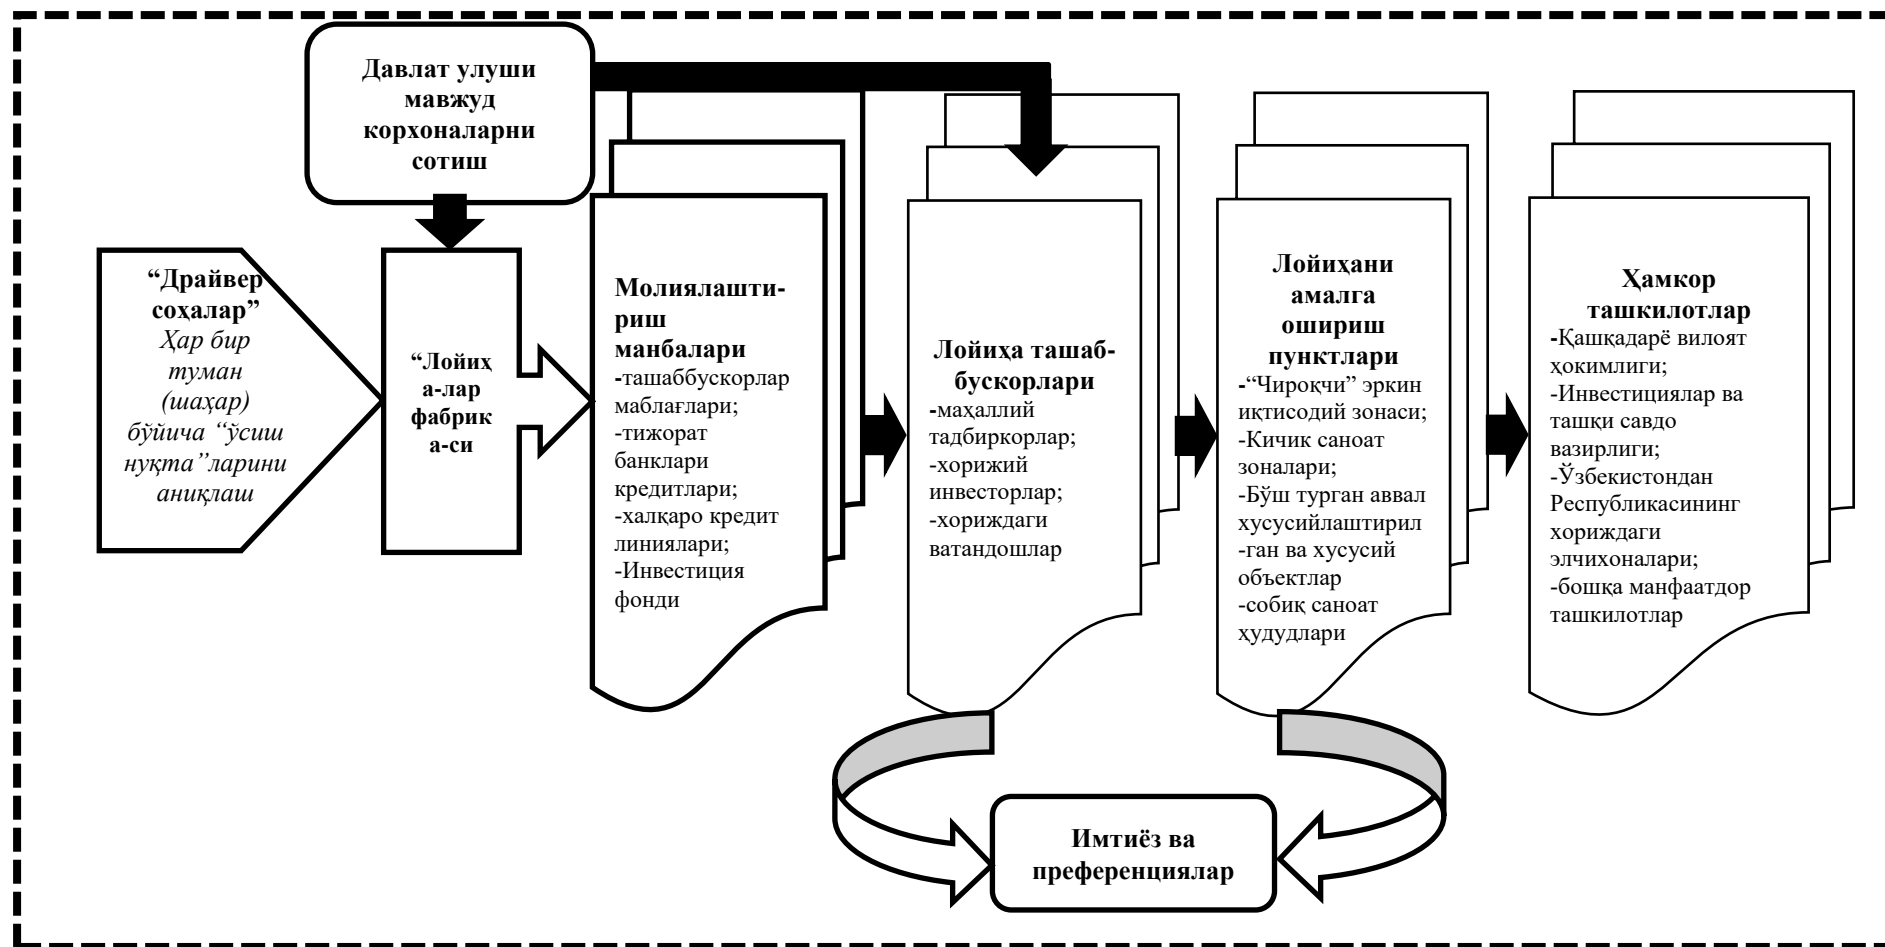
Давлат улуши мавжуд корхоналарни сотиш

“Драйвер соҳалар”
Ҳар бир туман (шаҳар) бўйича “ўсиш нуқта”ларини аниқлаш

“Лойиҳа-лар фабрика-си

Молиялаштириш манбалари
-ташаббускорлар маблағлари;
-тижорат банклари кредитлари;
-халқаро кредит линиялари;
-Инвестиция фонди

Лойиҳа ташаббускорлари
-маҳаллий тадбиркорлар;
-хорижий инвесторлар;
-хориждаги ватандошлар

Лойиҳани амалга ошириш пунктлари
-“Чироқчи” эркин иқтисодий зонаси;
-Кичик саноат зоналари;
-Бўш турган аввал хусусийлаштирилган ва хусусий объектлар
-собиқ саноат худудлари

Ҳамкор ташкилотлар
-Қашқадарё вилоят ҳокимлиги;
-Инвестициялар ва ташқи савдо вазирлиги;
-Ўзбекистондан Республикасининг хориждаги элчихоналари;
-бошқа манфаатдор ташкилотлар

Имтиёз ва преференциялар